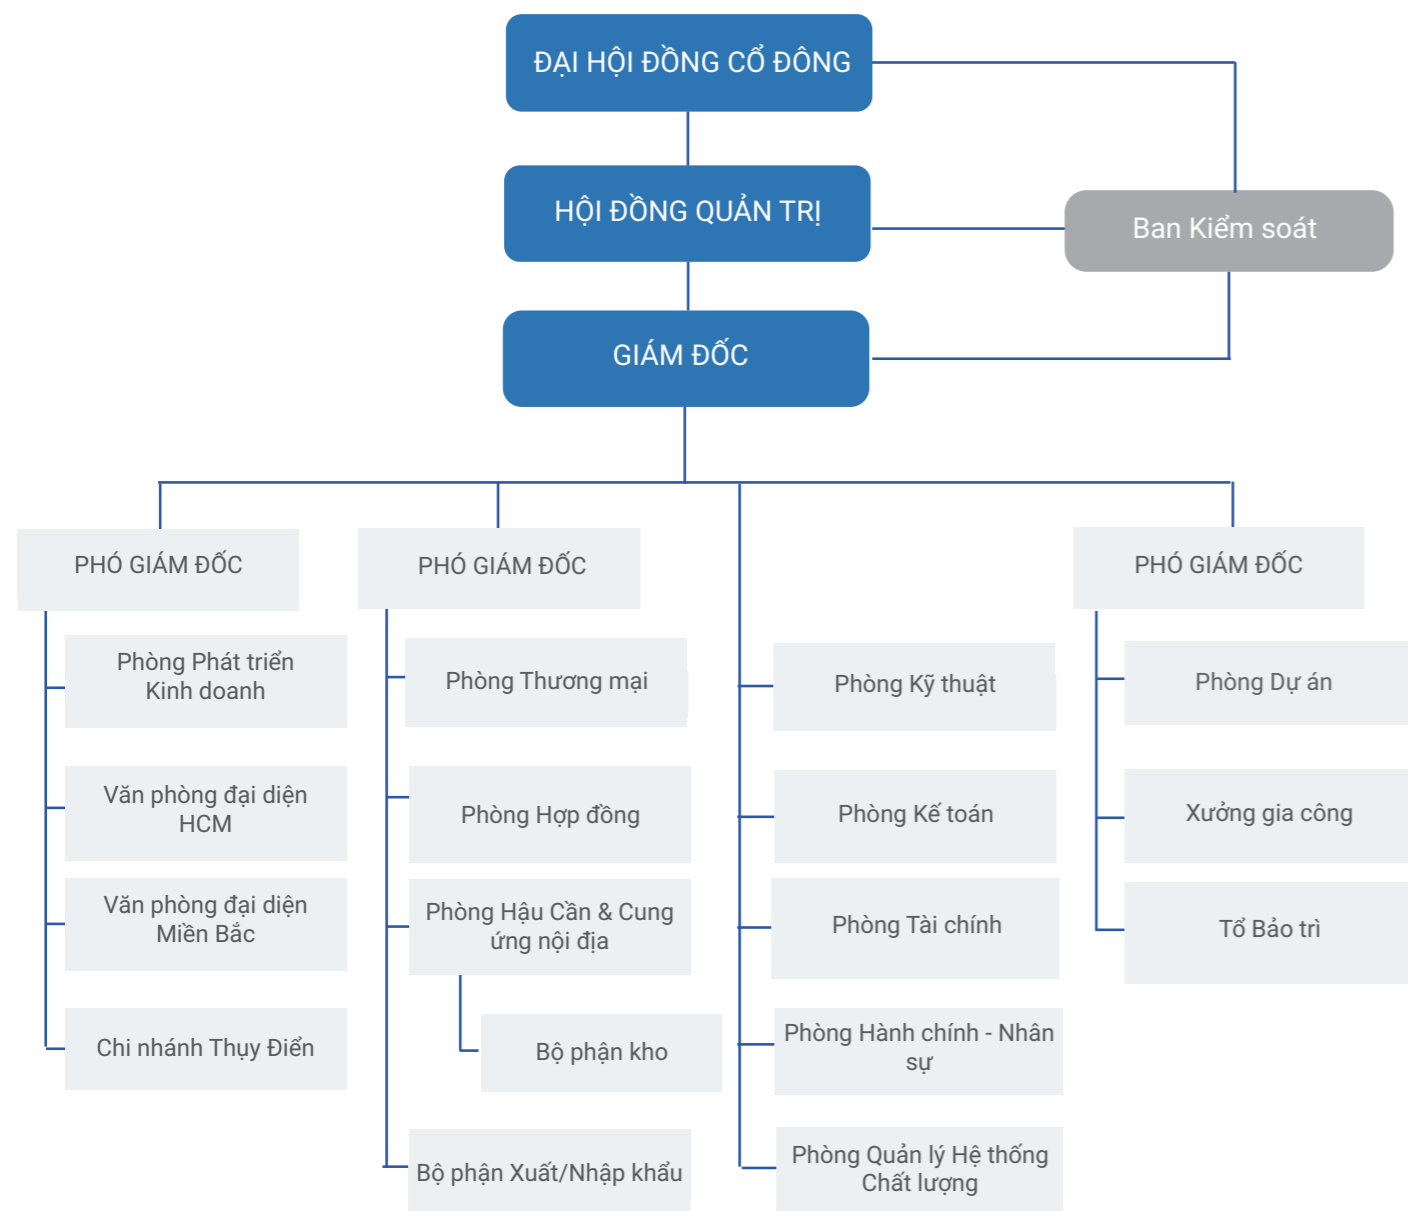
ĐẠI HỘI ĐỒNG CỔ ĐÔNG

HỘI ĐỒNG QUẢN TRỊ

Ban Kiểm soát

GIÁM ĐỐC

PHÓ GIÁM ĐỐC

Phòng Phát triển Kinh doanh

Văn phòng đại diện HCM

Văn phòng đại diện Miền Bắc

Chi nhánh Thụy Điển

PHÓ GIÁM ĐỐC

Phòng Thương mại

Phòng Hợp đồng

Phòng Hậu Cần & Cung ứng nội địa

Bộ phận kho

Bộ phận Xuất/Nhập khẩu

Phòng Kỹ thuật

Phòng Kế toán

Phòng Tài chính

Phòng Hành chính - Nhân sự

Phòng Quản lý Hệ thống Chất lượng

PHÓ GIÁM ĐỐC

Phòng Dự án

Xưởng gia công

Tổ Bảo trì